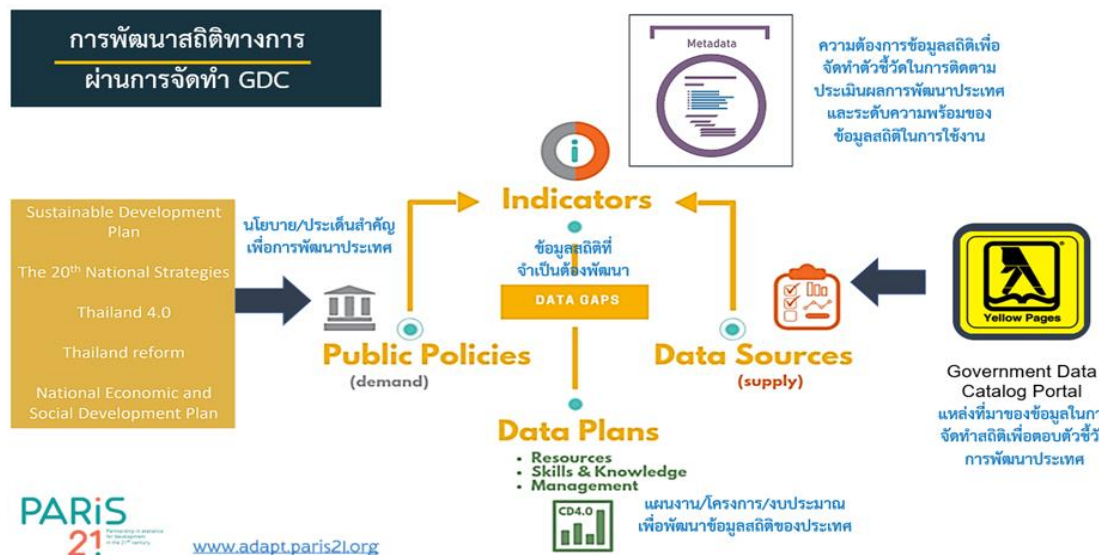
การพัฒนาสถิติทางการ
ผ่านการจัดทำ GDC

Metadata

ความต้องการข้อมูลสถิติเพื่อจัดทำตัวชี้วัดในการติดตามประเมินผลการพัฒนาประเทศและระดับความพร้อมของข้อมูลสถิติในการใช้งาน

Sustainable Development Plan

The 20$^{th}$ National Strategies

Thailand 4.0

Thailand reform

National Economic and Social Development Plan

นโยบาย/ประเด็นสำคัญเพื่อการพัฒนาประเทศ

Indicators

ข้อมูลสถิติที่จำเป็นต้องพัฒนา

DATA GAPS

Public Policies
(demand)

Data Sources
(supply)

Yellow Pages

Government Data Catalog Portal
แหล่งที่มาของข้อมูลในกา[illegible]
จัดทำสถิติเพื่อตอบตัวชี้วั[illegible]
การพัฒนาประเทศ

Data Plans
• Resources
• Skills & Knowledge
• Management

CD4.0

แผนงาน/โครงการ/งบประมาณเพื่อพัฒนาข้อมูลสถิติของประเทศ

PARiS 21
Partnership in statistics for development in the 21st century

www.adapt.paris21.org